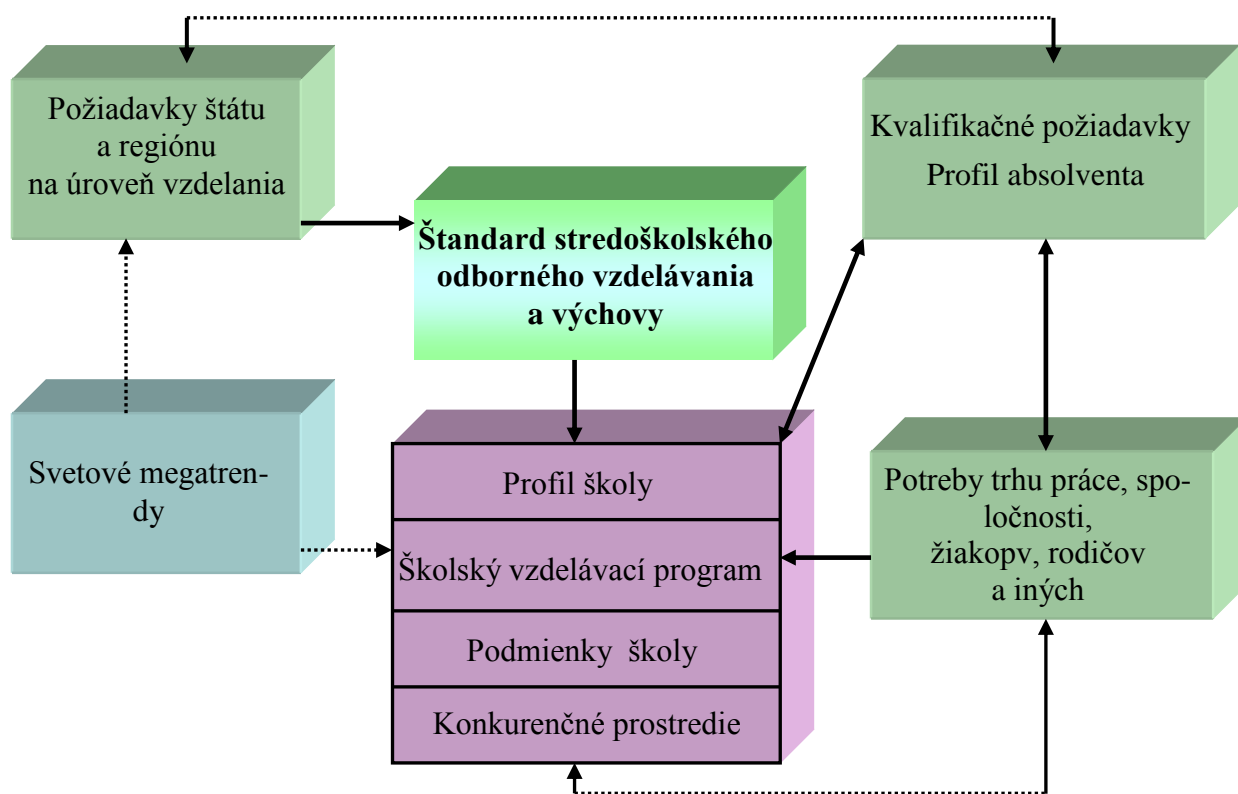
Požiadavky štátu a regiónu na úroveň vzdelania

Štandard stredoškolského odborného vzdelávania a výchovy

Kvalifikačné požiadavky

Profil absolventa

Svetové megatrendy

Profil školy

Školský vzdelávací program

Podmienky školy

Konkurenčné prostredie

Potreby trhu práce, spoločnosti, žiakopv, rodičov a iných